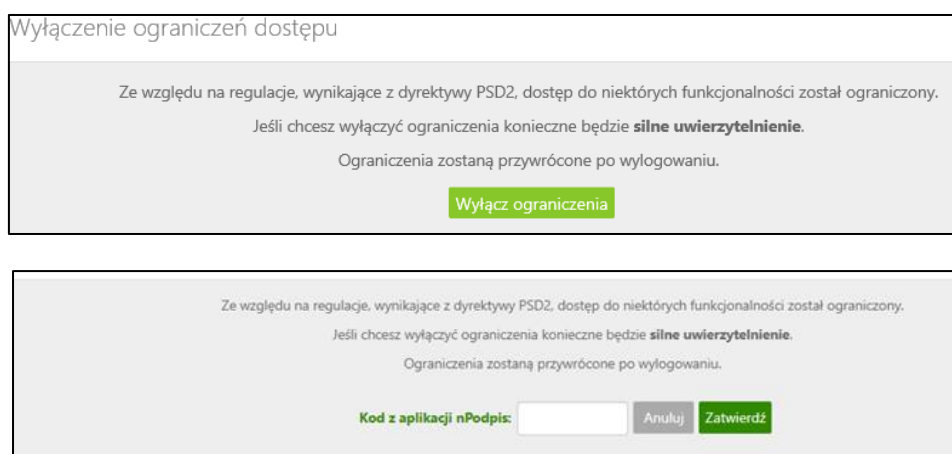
Wyłączenie ograniczeń dostępu

Ze względu na regulacje, wynikające z dyrektywy PSD2, dostęp do niektórych funkcjonalności został ograniczony.

Jeśli chcesz wyłączyć ograniczenia konieczne będzie **silne uwierzytelnienie**.

Ograniczenia zostaną przywrócone po wylogowaniu.

Wyłącz ograniczenia

Ze względu na regulacje, wynikające z dyrektywy PSD2, dostęp do niektórych funkcjonalności został ograniczony.

Jeśli chcesz wyłączyć ograniczenia konieczne będzie **silne uwierzytelnienie**.

Ograniczenia zostaną przywrócone po wylogowaniu.

Kod z aplikacji nPodpis:

Anuluj Zatwierdź